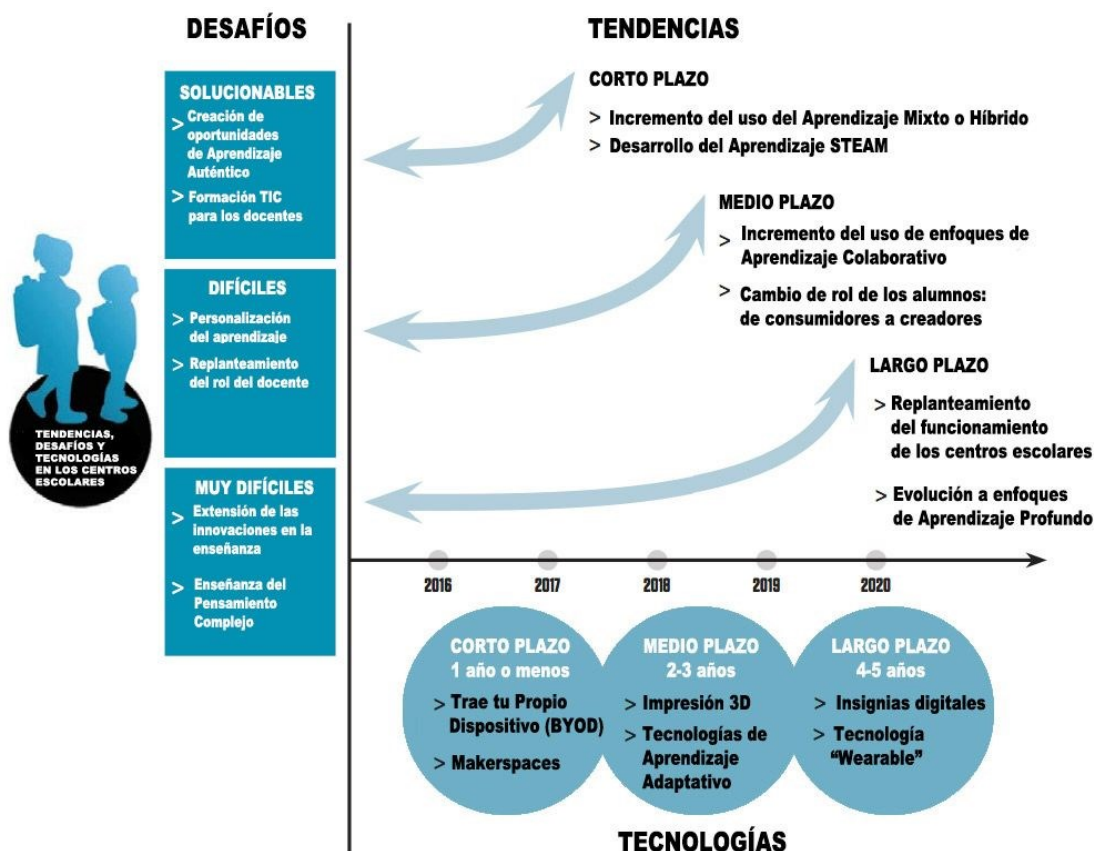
DESAFÍOS

SOLUCIONABLES
> Creación de oportunidades de Aprendizaje Auténtico
> Formación TIC para los docentes

DIFÍCILES
> Personalización del aprendizaje
> Replanteamiento del rol del docente

MUY DIFÍCILES
> Extensión de las innovaciones en la enseñanza
> Enseñanza del Pensamiento Complejo

TENDENCIAS, DESAFÍOS Y TECNOLOGÍAS EN LOS CENTROS ESCOLARES

TENDENCIAS

CORTO PLAZO
> Incremento del uso del Aprendizaje Mixto o Híbrido
> Desarrollo del Aprendizaje STEAM

MEDIO PLAZO
> Incremento del uso de enfoques de Aprendizaje Colaborativo
> Cambio de rol de los alumnos: de consumidores a creadores

LARGO PLAZO
> Replanteamiento del funcionamiento de los centros escolares
> Evolución a enfoques de Aprendizaje Profundo

2016 2017 2018 2019 2020

CORTO PLAZO
1 año o menos
> Trae tu Propio Dispositivo (BYOD)
> Makerspaces

MEDIO PLAZO
2-3 años
> Impresión 3D
> Tecnologías de Aprendizaje Adaptativo

LARGO PLAZO
4-5 años
> Insignias digitales
> Tecnología “Wearable”

TECNOLOGÍAS